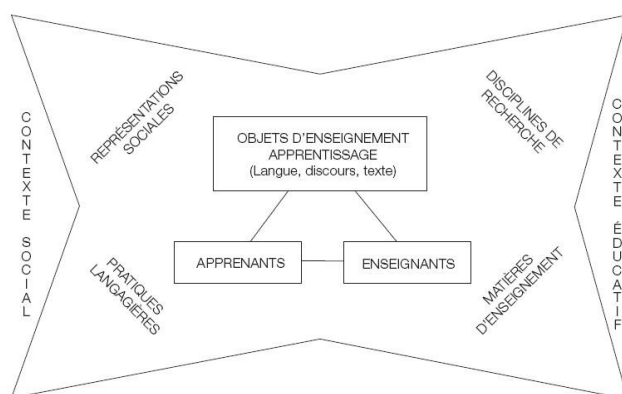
CONTEXTE SOCIAL

REPRÉSENTATIONS SOCIALES

PRATIQUES LANGAGIÈRES

OBJETS D'ENSEIGNEMENT APPRENTISSAGE (Langue, discours, texte)

APPRENANTS

ENSEIGNANTS

DISCIPLINES DE RECHERCHE

MATIÈRES D'ENSEIGNEMENT

CONTEXTE ÉDUCATIF